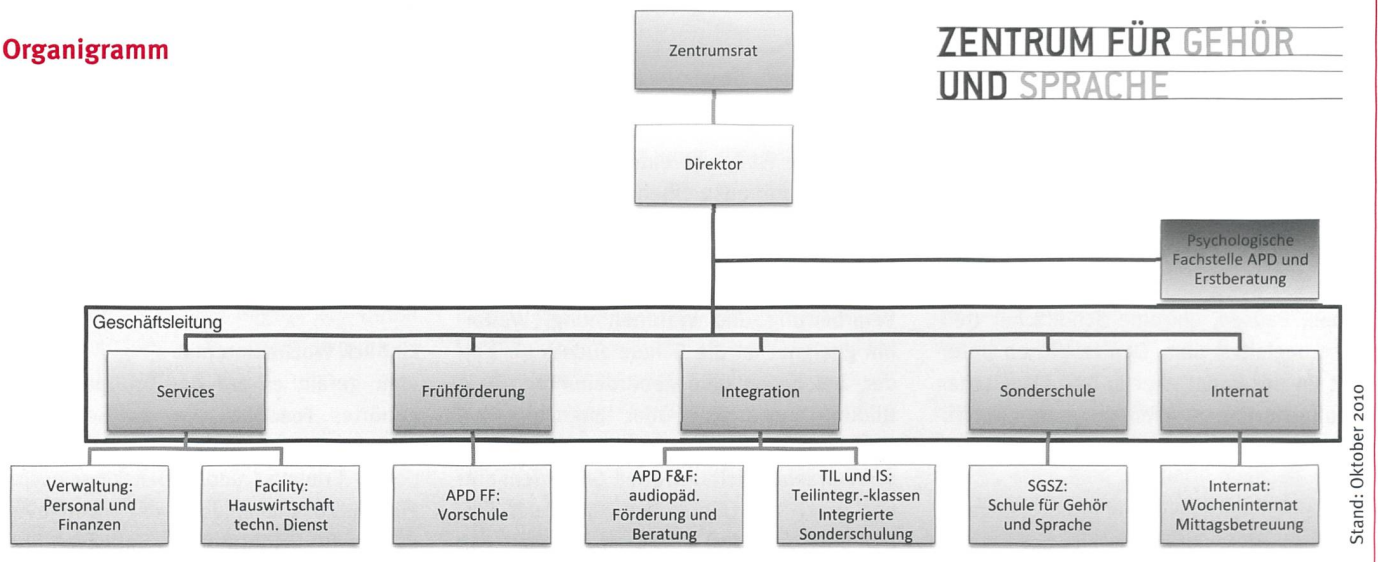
Organigramm

ZENTRUM FÜR GEHÖR UND SPRACHE

Zentrumsrat

Direktor

Psychologische Fachstelle APD und Erstberatung

Geschäftsleitung

Services

Frühförderung

Integration

Sonderschule

Internat

Verwaltung: Personal und Finanzen

Facility: Hauswirtschaft techn. Dienst

APD FF: Vorschule

APD F&F: audiopäd. Förderung und Beratung

TIL und IS: Teilintegr.-klassen Integrierte Sonderschulung

SGSZ: Schule für Gehör und Sprache

Internat: Wocheninternat Mittagsbetreuung

Stand: Oktober 2010